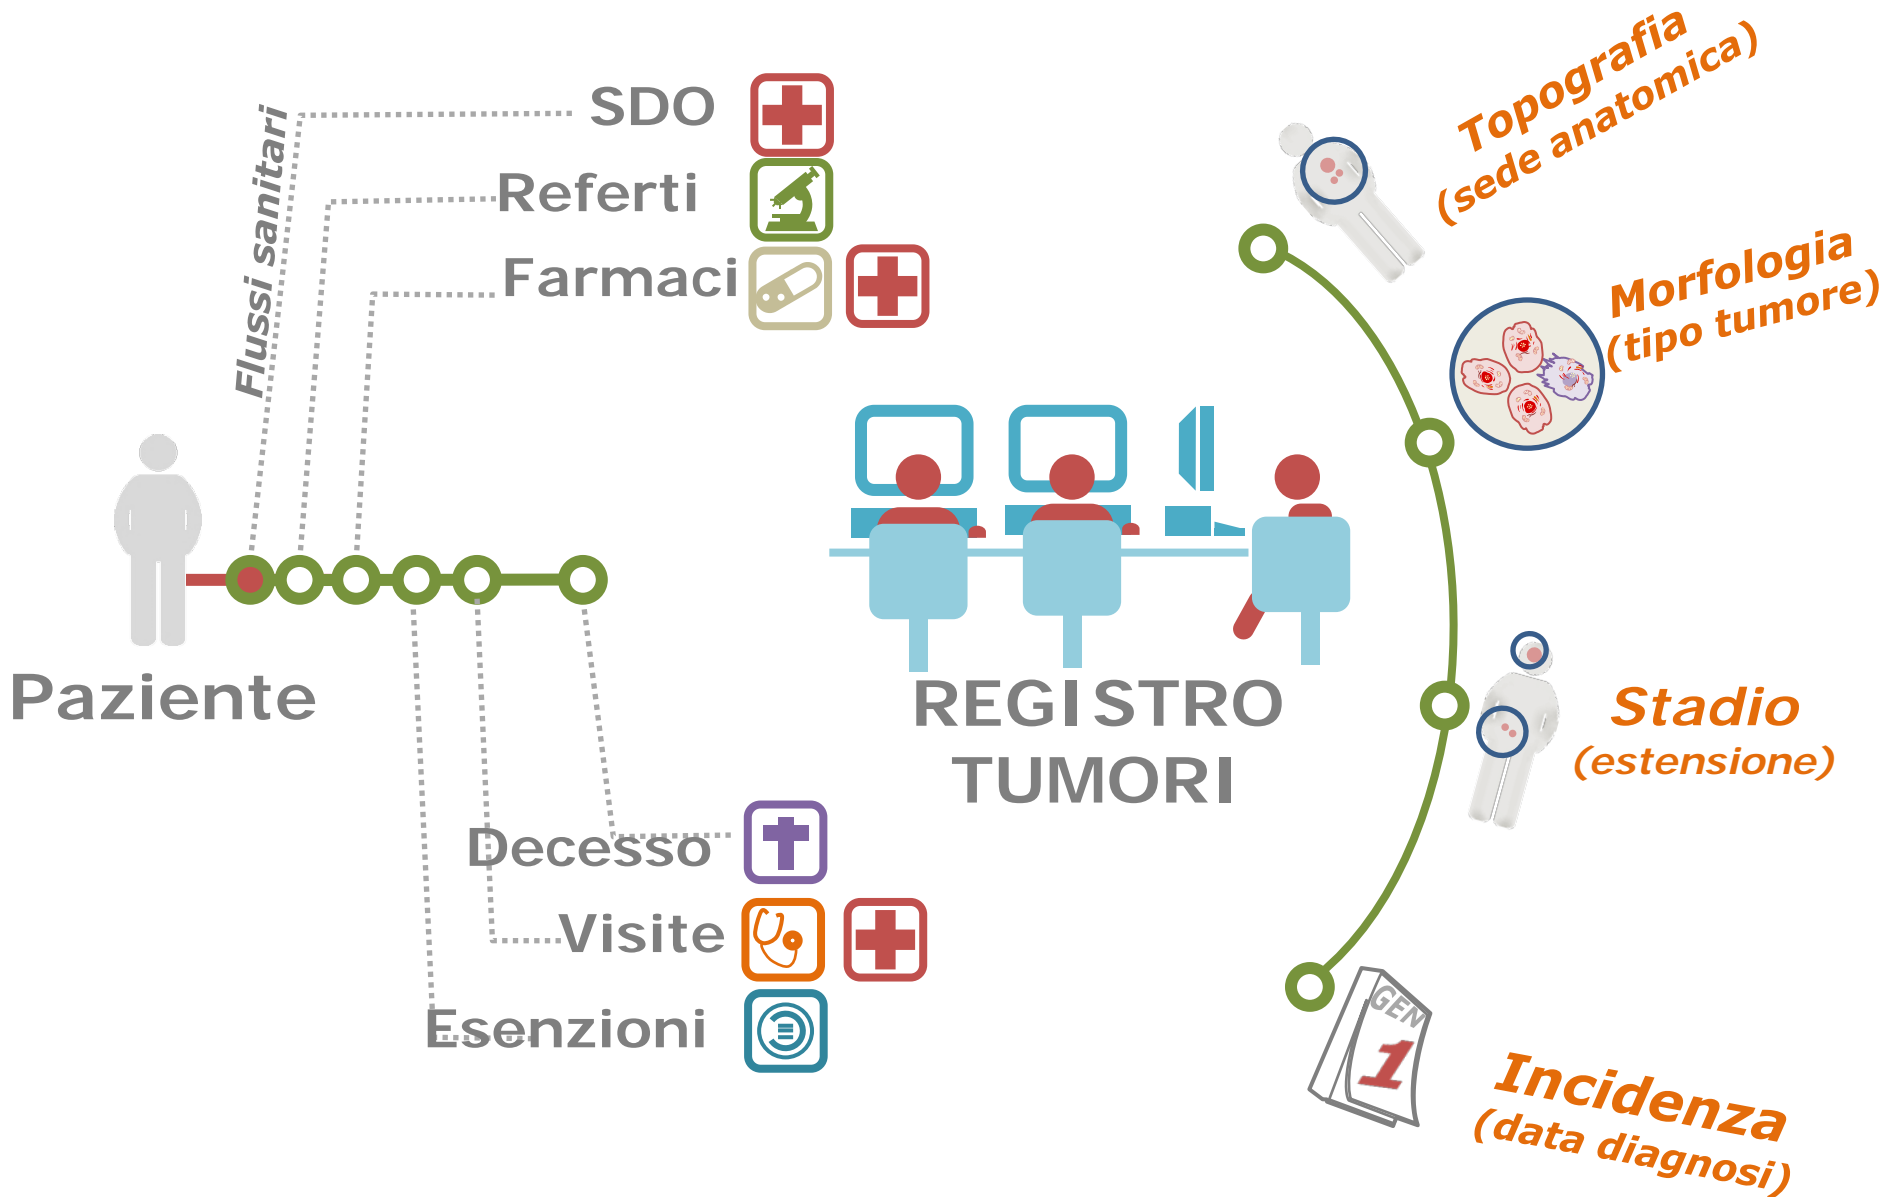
Flussi sanitari

SDO

Referti

Farmaci

Paziente

Decesso

Visite

Esenzioni

REGISTRO TUMORI

Topografia (sede anatomica)

Morfologia (tipo tumore)

Stadio (estensione)

GEN 1

Incidenza (data diagnosi)